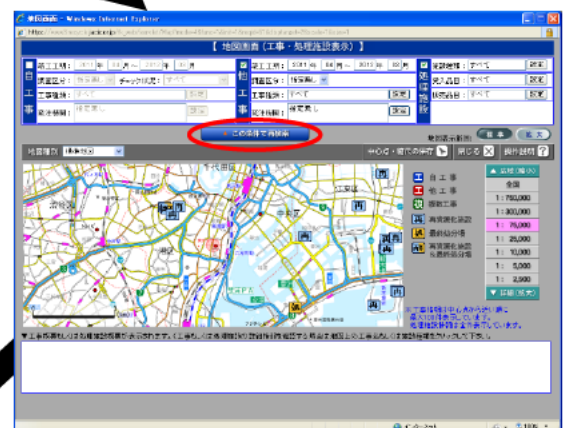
Windows Internet Explorer

【 地図画面（工事・処理施設表示） 】

自工事
竣工工期： 年 月 ～ 年 月
工事区分： 指定無し チェック状況： すべて
工事種類： すべて 設定
発注機関： 指定無し 設定

他工事
竣工工期： 2011 年 04 月 ～ 2011 年 03 月
路線区分： 指定無し
工事種類： すべて 設定
発注機関： 指定無し 設定

処理施設
施設種類： すべて 設定
受入品目： すべて 設定
排出品目： すべて 設定

この条件で再検索

地図種別 標準地図

中心点・縮尺の保存 閉じる 操作説明

自工事
他工事
指示工事
再資源化施設
最終処分場
再資源化施設＆最終処分場

広域（縮小）
全国
1：750,000
1：300,000
1：75,000
1：25,000
1：10,000
1：5,000
1：2,500
詳細（拡大）

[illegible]

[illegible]